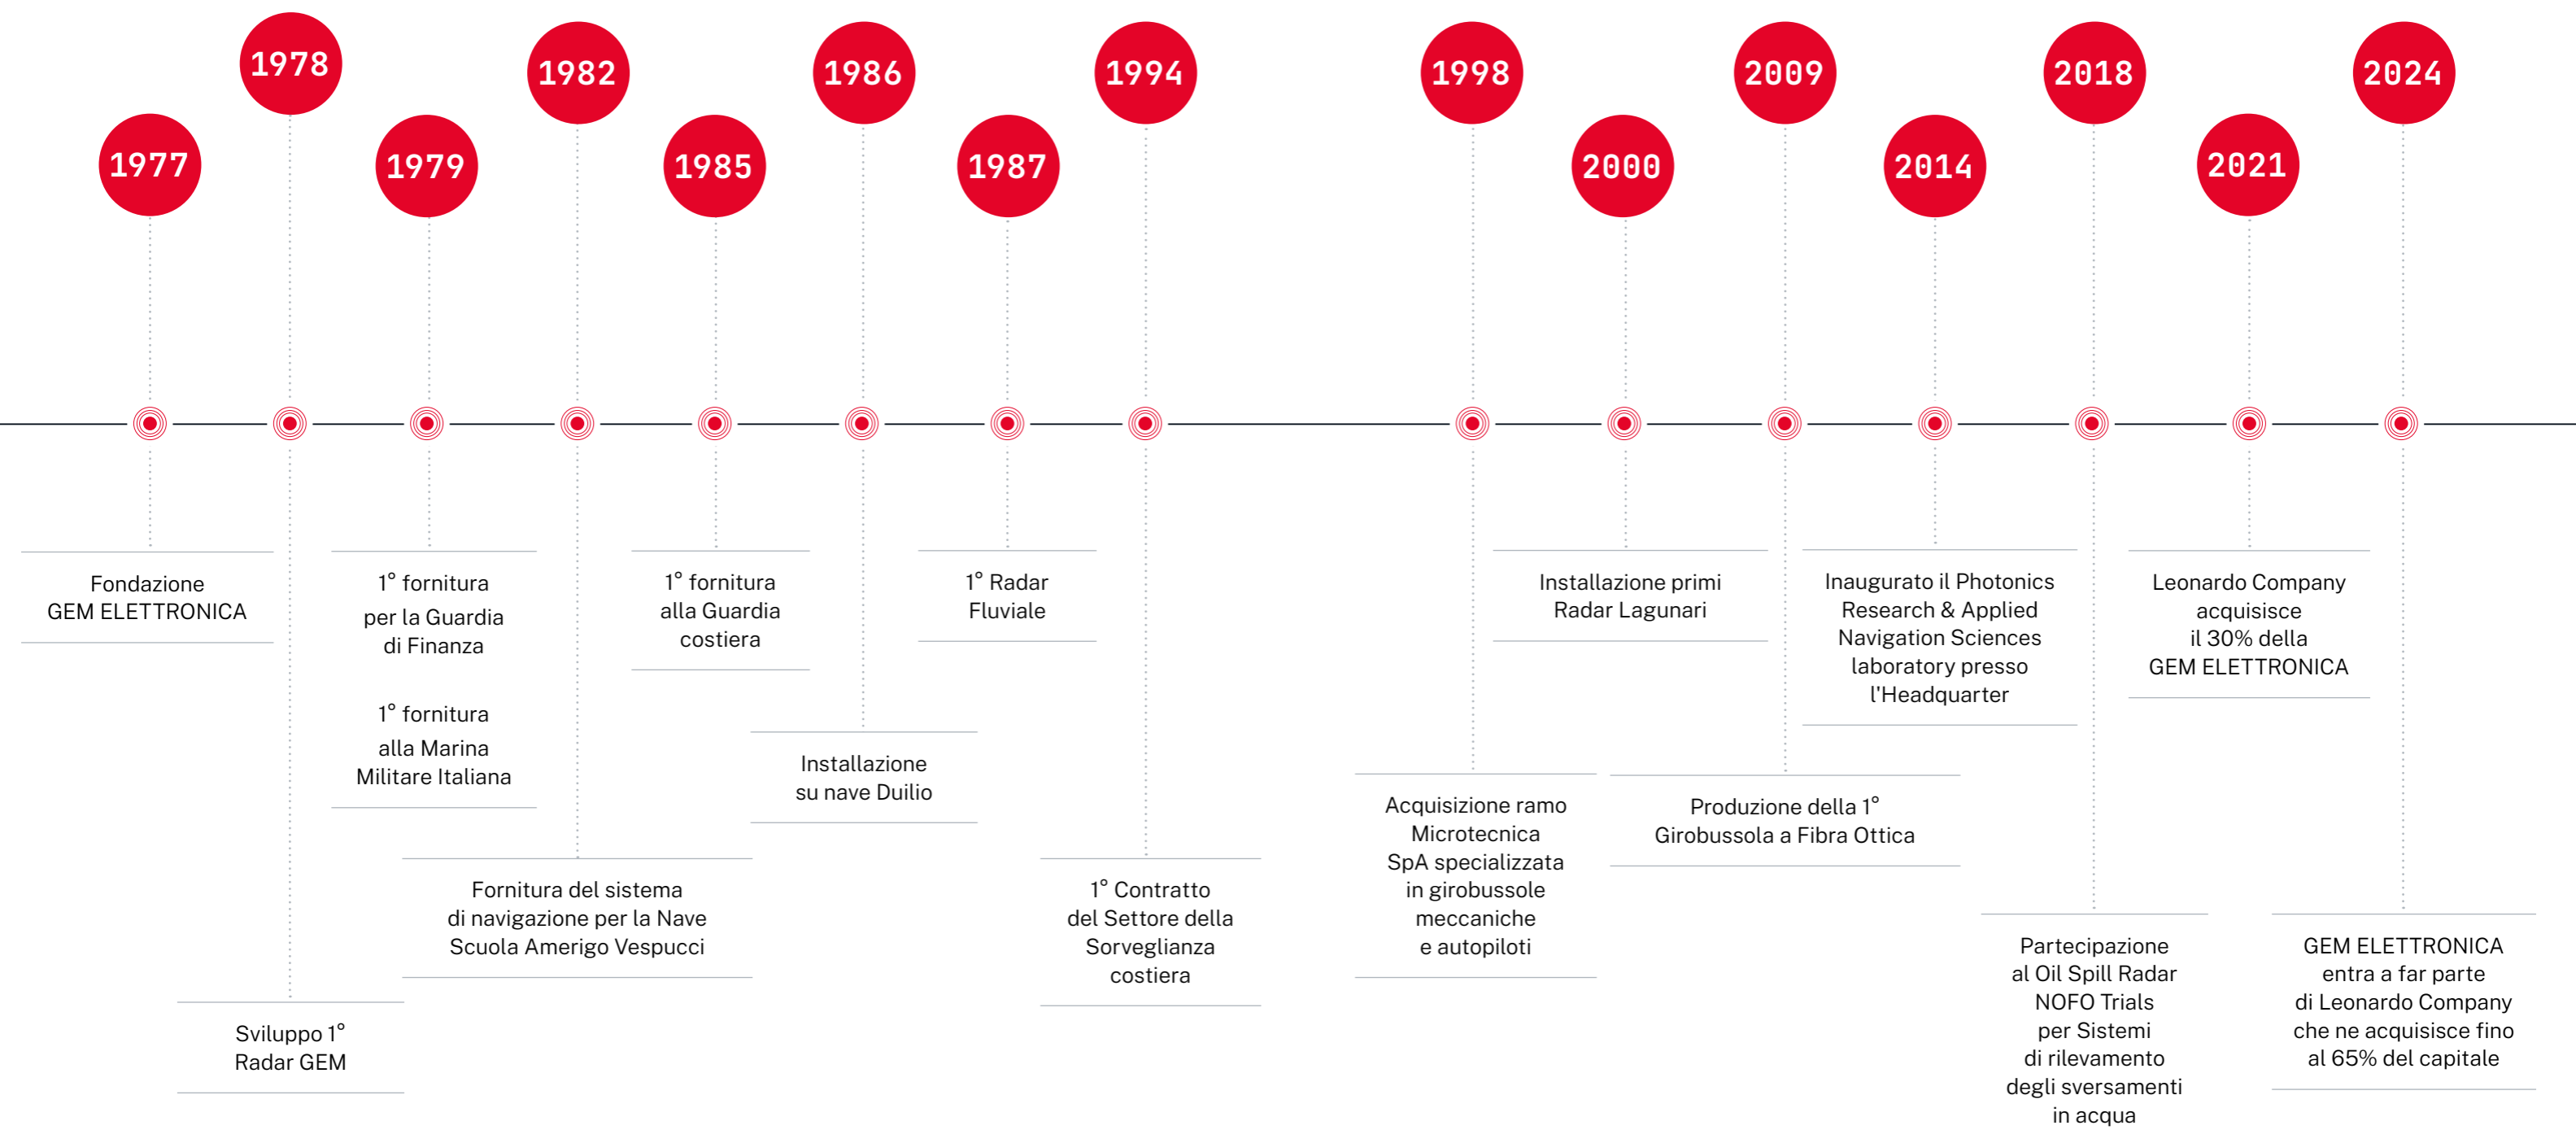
1977
Fondazione GEM ELETTRONICA

1978
Sviluppo 1° Radar GEM

1979
1° fornitura per la Guardia di Finanza

1° fornitura alla Marina Militare Italiana

1982
Fornitura del sistema di navigazione per la Nave Scuola Amerigo Vespucci

1985
1° fornitura alla Guardia costiera

1986
Installazione su nave Duilio

1987
1° Radar Fluviale

1994
1° Contratto del Settore della Sorveglianza costiera

1998
Acquisizione ramo Microtecnica SpA specializzata in girobussole meccaniche e autopiloti

2000
Installazione primi Radar Lagunari

2009
Produzione della 1° Girobussola a Fibra Ottica

2014
Inaugurato il Photonics Research & Applied Navigation Sciences laboratory presso l'Headquarter

2018
Partecipazione al Oil Spill Radar NOFO Trials per Sistemi di rilevamento degli sversamenti in acqua

2021
Leonardo Company acquisisce il 30% della GEM ELETTRONICA

2024
GEM ELETTRONICA entra a far parte di Leonardo Company che ne acquisisce fino al 65% del capitale